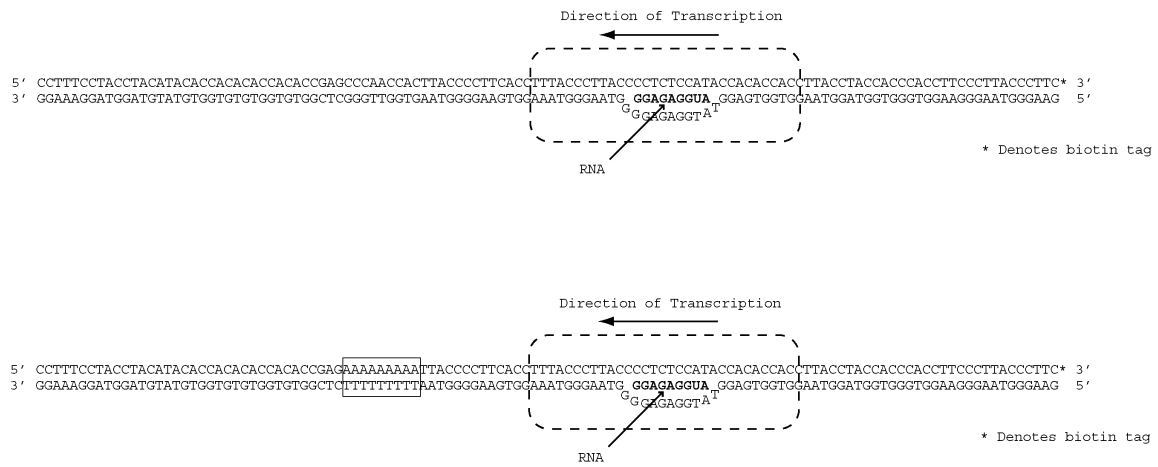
Direction of Transcription

5’ CCTTTCCTACCTACATACACCACACACCACACCGAGCCCAACCACTTACCCCTTCACCTTTACCCTTACCCCTCTCCATACCACACCACCTTACCTACCACCCACCTTCCCTTACCCTTC* 3’
3’ GGAAAGGATGGATGTATGTGGTGTGTGGTGTGGCTCGGGTTGGTGAATGGGGAAGTGGAAATGGGAATG GGAGAGGUA GGAGTGGTGGAATGGATGGTGGGTGGAAGGGAATGGGAAG 5’
GGGAGAGGTAT

RNA

* Denotes biotin tag

Direction of Transcription

5’ CCTTTCCTACCTACATACACCACACACCACACCGAGAAAAAAAAATTACCCCTTCACCTTTACCCTTACCCCTCTCCATACCACACCACCTTACCTACCACCCACCTTCCCTTACCCTTC* 3’
3’ GGAAAGGATGGATGTATGTGGTGTGTGGTGTGGCTCTTTTTTTTTAATGGGGAAGTGGAAATGGGAATG GGAGAGGUA GGAGTGGTGGAATGGATGGTGGGTGGAAGGGAATGGGAAG 5’
GGGAGAGGTAT

RNA

* Denotes biotin tag